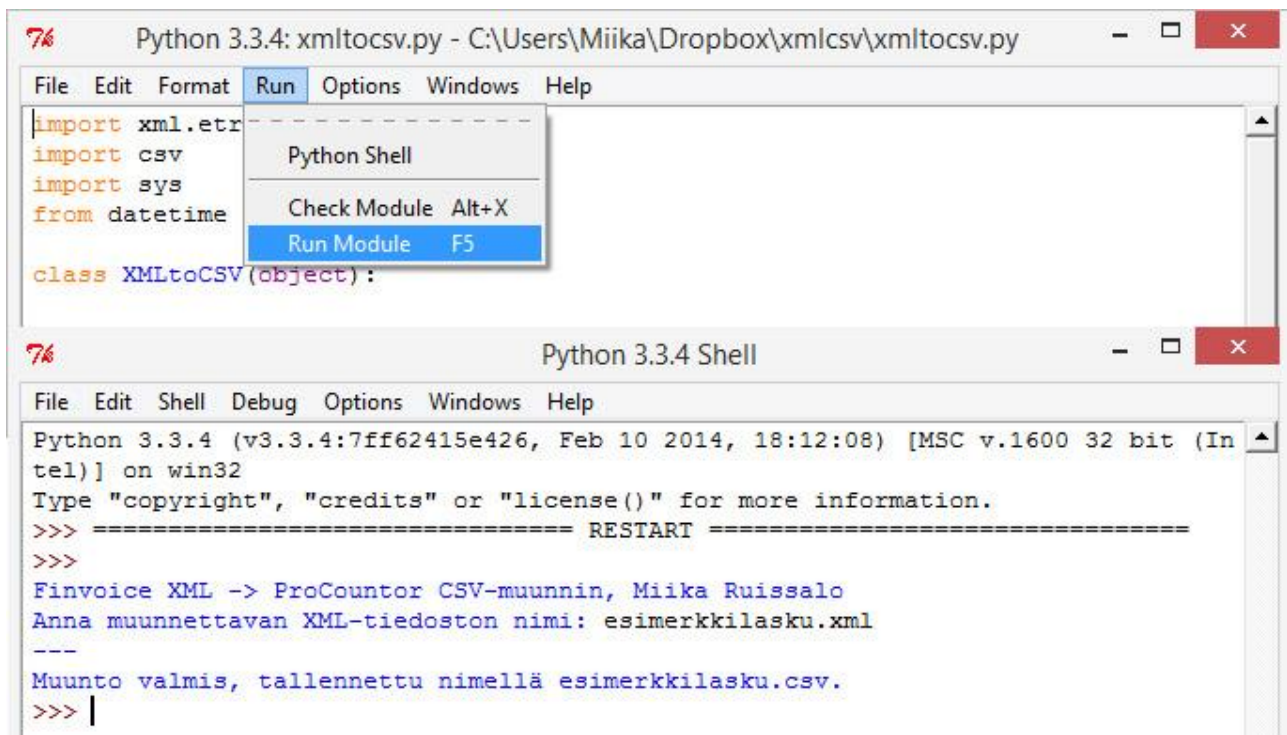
Python 3.3.4: xmltocsv.py - C:\Users\Miika\Dropbox\xmlcsv\xmltocsv.py

File Edit Format Run Options Windows Help

import xml.etr
import csv
import sys
from datetime

class XMLtoCSV(object):

Python Shell
Check Module Alt+X
Run Module F5

Python 3.3.4 Shell

File Edit Shell Debug Options Windows Help

Python 3.3.4 (v3.3.4:7ff62415e426, Feb 10 2014, 18:12:08) [MSC v.1600 32 bit (Intel)] on win32
Type "copyright", "credits" or "license()" for more information.
>>> ================================ RESTART ================================
>>>
Finvoice XML -> ProCountor CSV-muunnin, Miika Ruissalo
Anna muunnettavan XML-tiedoston nimi: esimerkkilasku.xml
---
Muunto valmis, tallennettu nimellä esimerkkilasku.csv.
>>>